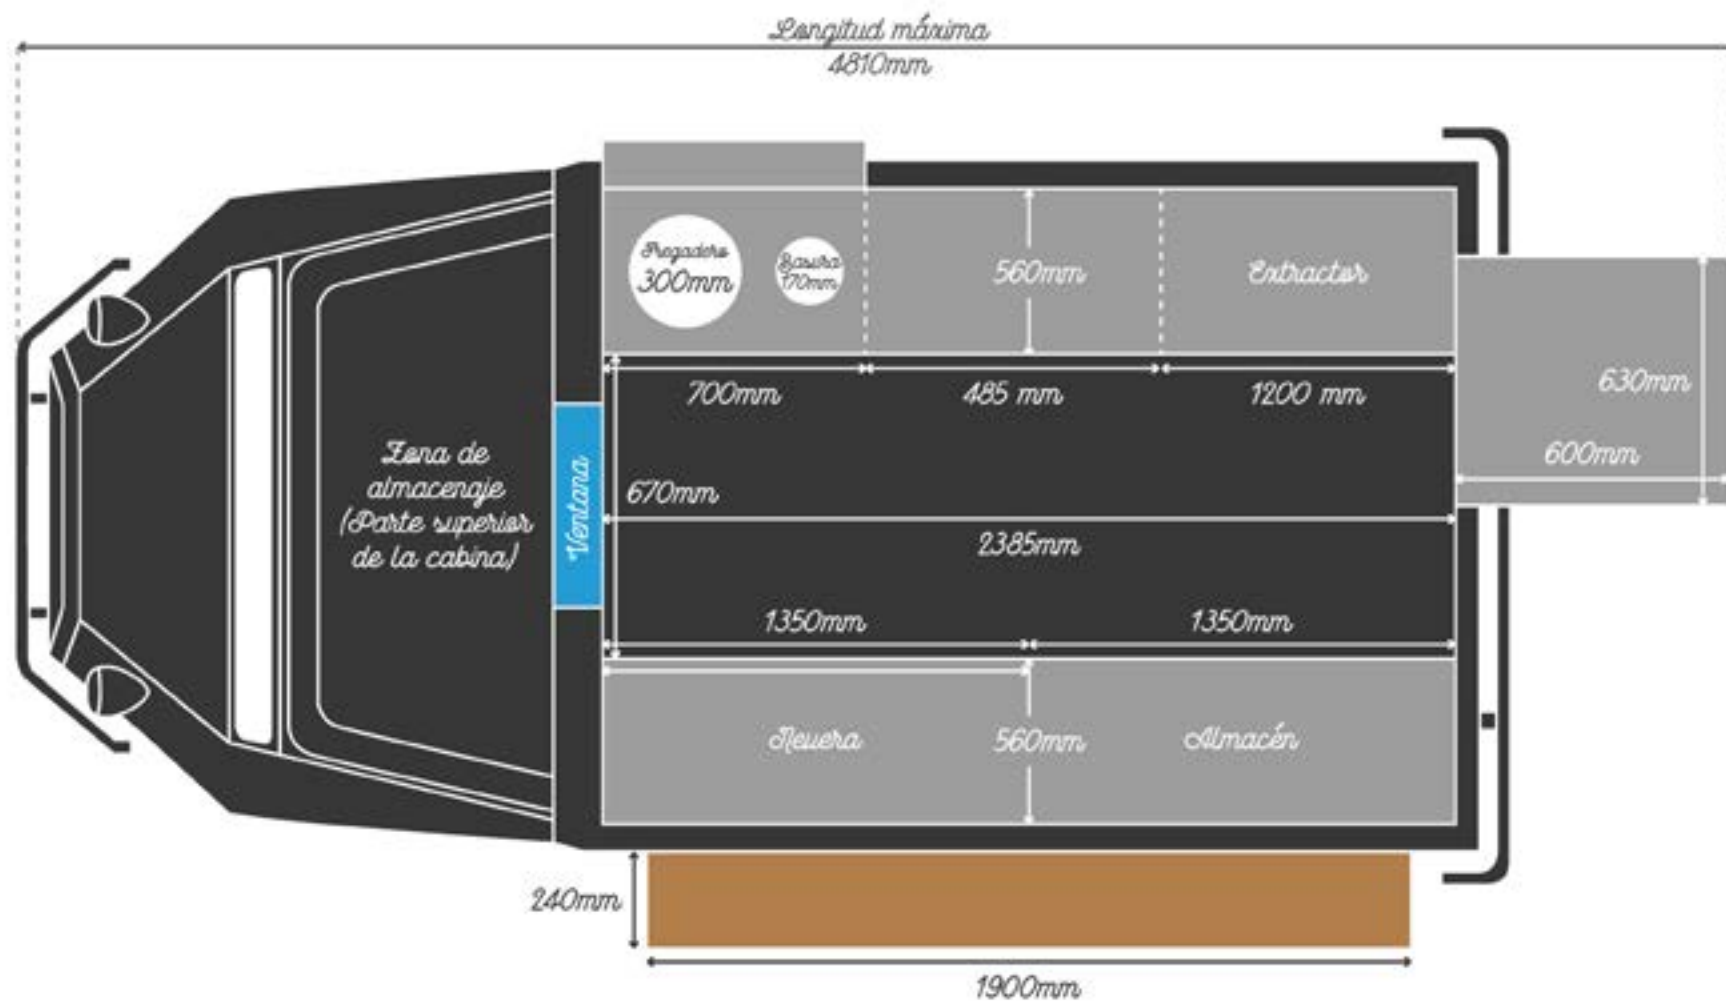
Longitud máxima
4810mm

Fregadero
300mm

Basura
170mm

560mm

Extractor

700mm

485 mm

1200 mm

630mm

600mm

Zona de almacenaje (Parte superior de la cabina)

Ventana

670mm

2385mm

1350mm

1350mm

Nevera

560mm

Almacén

240mm

1900mm